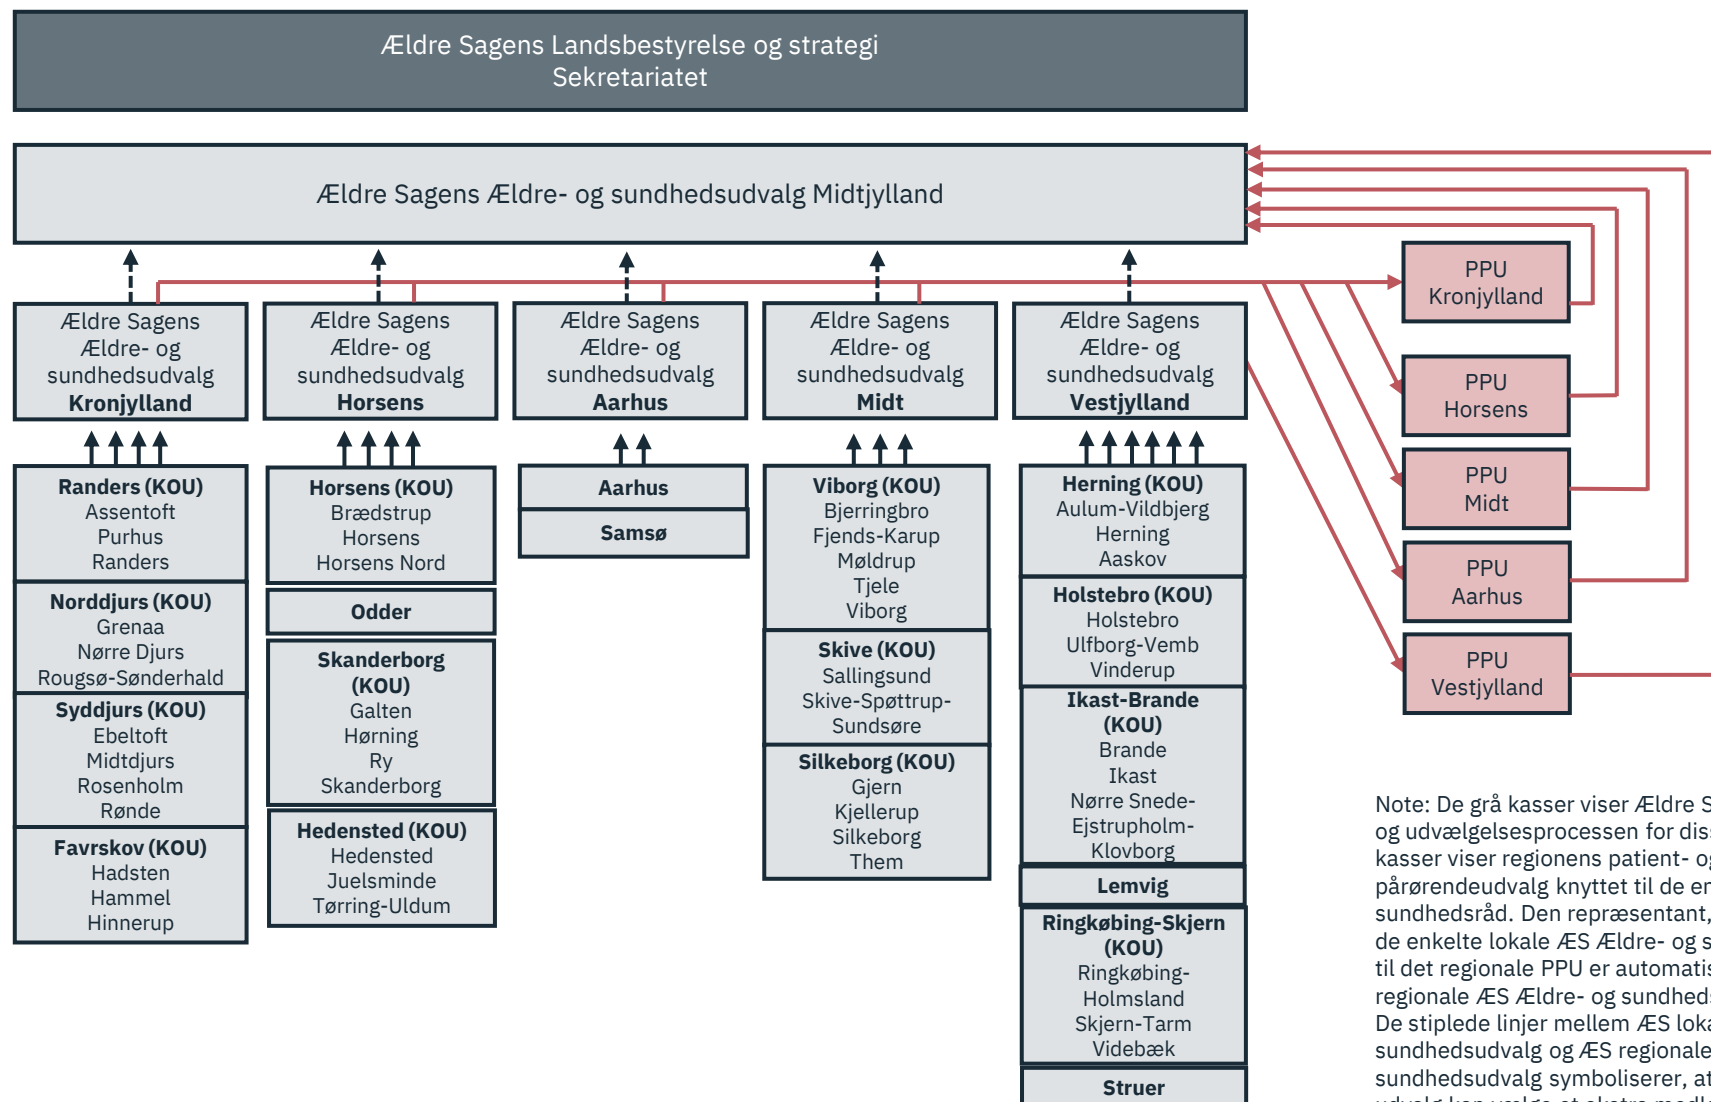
Ældre Sagens Landsbestyrelse og strategi
Sekretariatet

Ældre Sagens Ældre- og sundhedsudvalg Midtjylland

Ældre Sagens Ældre- og sundhedsudvalg **Kronjylland**

Ældre Sagens Ældre- og sundhedsudvalg **Horsens**

Ældre Sagens Ældre- og sundhedsudvalg **Aarhus**

Ældre Sagens Ældre- og sundhedsudvalg **Midt**

Ældre Sagens Ældre- og sundhedsudvalg **Vestjylland**

PPU Kronjylland

PPU Horsens

PPU Midt

PPU Aarhus

PPU Vestjylland

**Randers (KOU)**
Assentoft
Purhus
Randers

**Norddjurs (KOU)**
Grenaa
Nørre Djurs
Rougsø-Sønderhald

**Syddjurs (KOU)**
Ebeltoft
Midtdjurs
Rosenholm
Rønde

**Favrskov (KOU)**
Hadsten
Hammel
Hinnerup

**Horsens (KOU)**
Brædstrup
Horsens
Horsens Nord

**Odder**

**Skanderborg (KOU)**
Galten
Hørning
Ry
Skanderborg

**Hedensted (KOU)**
Hedensted
Juelsminde
Tørring-Uldum

**Aarhus**

**Samsø**

**Viborg (KOU)**
Bjerringbro
Fjends-Karup
Møldrup
Tjele
Viborg

**Skive (KOU)**
Sallingsund
Skive-Spøttrup-Sundsøre

**Silkeborg (KOU)**
Gjern
Kjellerup
Silkeborg
Them

**Herning (KOU)**
Aulum-Vildbjerg
Herning
Aaskov

**Holstebro (KOU)**
Holstebro
Ulfborg-Vemb
Vinderup

**Ikast-Brande (KOU)**
Brande
Ikast
Nørre Snede-Ejstrupholm-Klovborg

**Lemvig**

**Ringkøbing-Skjern (KOU)**
Ringkøbing-Holmsland
Skjern-Tarm
Videbæk

**Struer**

Note: De grå kasser viser Ældre S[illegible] og udvælgelsesprocessen for dis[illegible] kasser viser regionens patient- og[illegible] pårørendeudvalg knyttet til de en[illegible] sundhedsråd. Den repræsentant, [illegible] de enkelte lokale ÆS Ældre- og s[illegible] til det regionale PPU er automatis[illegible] regionale ÆS Ældre- og sundheds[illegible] De stiplede linjer mellem ÆS loka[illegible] sundhedsudvalg og ÆS regionale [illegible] sundhedsudvalg symboliserer, at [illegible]